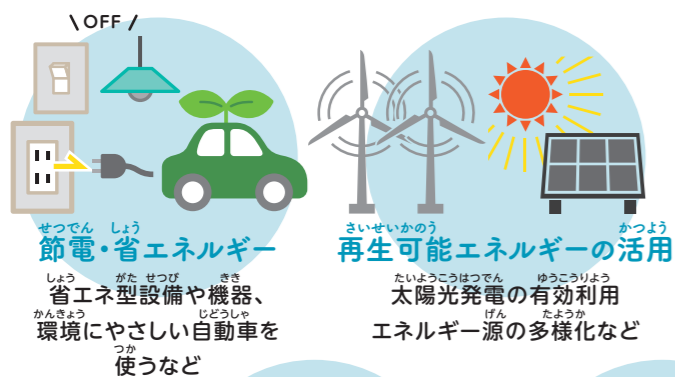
\ OFF /

せつでん　しょう
節電・省エネルギー

しょう　がた　せつび　きき
省エネ型設備や機器、
かんきょう　じどうしゃ
環境にやさしい自動車を
つか
使うなど

さいせいかのう　かつよう
再生可能エネルギーの活用

たいようこうはつでん　ゆうこうりよう
太陽光発電の有効利用
げん　たようか
エネルギー源の多様化など